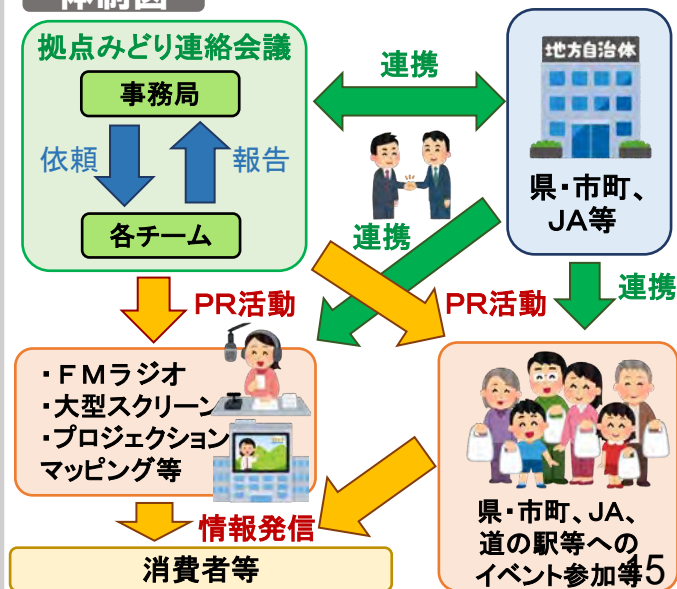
体制図

拠点みどり連絡会議

事務局

依頼

報告

各チーム

連携

地方自治体

県・市町、JA等

連携

連携

PR活動

PR活動

・FMラジオ
・大型スクリーン
・プロジェクションマッピング等

県・市町、JA、道の駅等へのイベント参加等

情報発信

消費者等

15